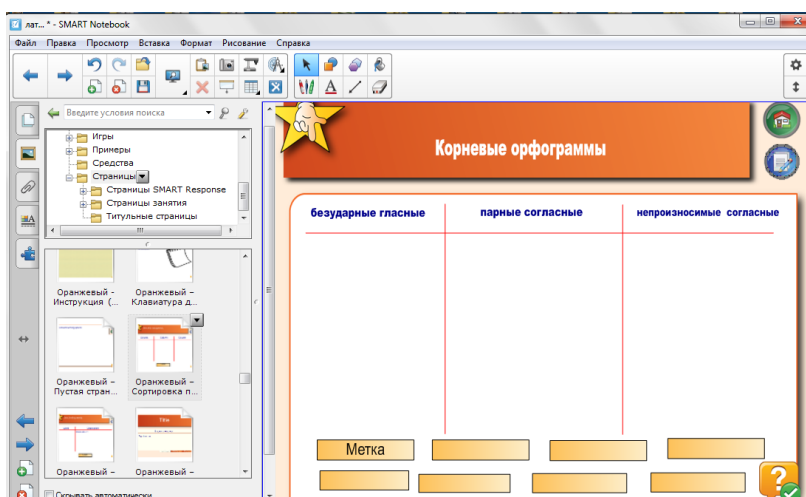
лат... * - SMART Notebook

Файл Правка Просмотр Вставка Формат Рисование Справка

Введите условия поиска

Игры
Примеры
Средства
Страницы
Страницы SMART Response
Страницы занятия
Титульные страницы

Оранжевый - Инструкция (...
Оранжевый - Клавиатура д...
Оранжевый - Пустая стран...
Оранжевый - Сортировка п...
Оранжевый -
Оранжевый -

Скрывать автоматически

Корневые орфограммы

| безударные гласные | парные согласные | непроизносимые согласные |
|---|---|---|
| | | |

Метка